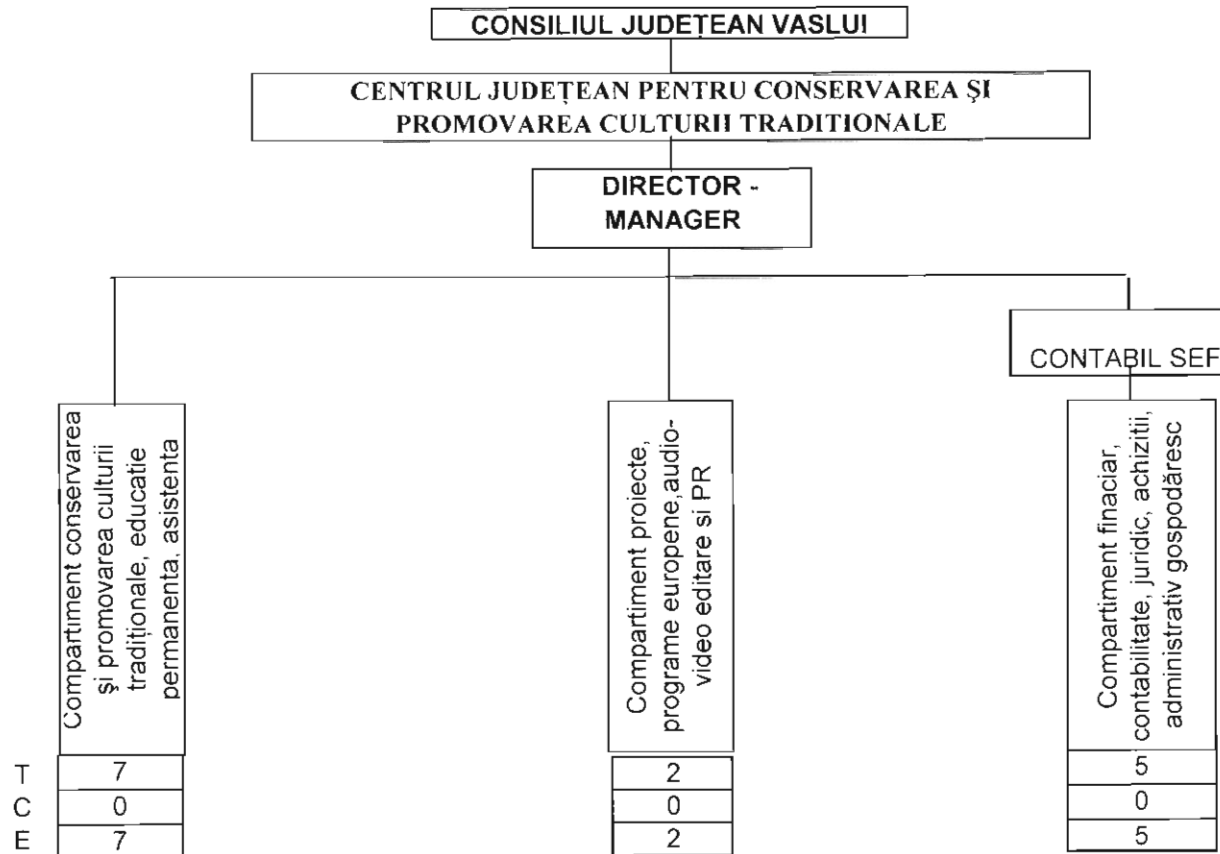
CONSILIUL JUDEȚEAN VASLUI

CENTRUL JUDEȚEAN PENTRU CONSERVAREA ŞI PROMOVAREA CULTURII TRADITIONALE

DIRECTOR - MANAGER

CONTABIL SEF

Compartiment conservarea şi promovarea culturii tradiționale, educatie permanenta, asistenta

Compartiment proiecte, programe europene,audio-video editare si PR

Compartiment finaciar, contabilitate, juridic, achizitii, administrativ gospodăresc

| | | | |
|---|---|---|---|
| T | 7 | 2 | 5 |
| C | 0 | 0 | 0 |
| E | 7 | 2 | 5 |